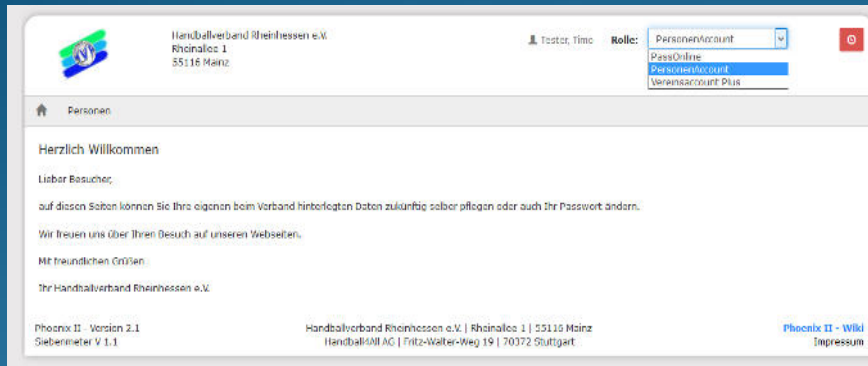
Handballverband Rheinhessen e.V.
Rheinallee 1
55116 Mainz

Tester, Timo Rolle: PersonenAccount

PassOnline
PersonenAccount
VereinsAccount Plus

Personen

Herzlich Willkommen

Lieber Besucher,

auf diesen Seiten können Sie Ihre eigenen beim Verband hinterlegten Daten zukünftig selber pflegen oder auch Ihr Passwort ändern.

Wir freuen uns über Ihren Besuch auf unseren Webseiten.

Mit freundlichen Grüßen

Ihr Handballverband Rheinhessen e.V.

Phoenix II - Version 2.1
Siebenmeter V 1.1

Handballverband Rheinhessen e.V. | Rheinallee 1 | 55116 Mainz
Handball4All AG | Fritz-Walter-Weg 19 | 70372 Stuttgart

Phoenix II - Wiki
Impressum